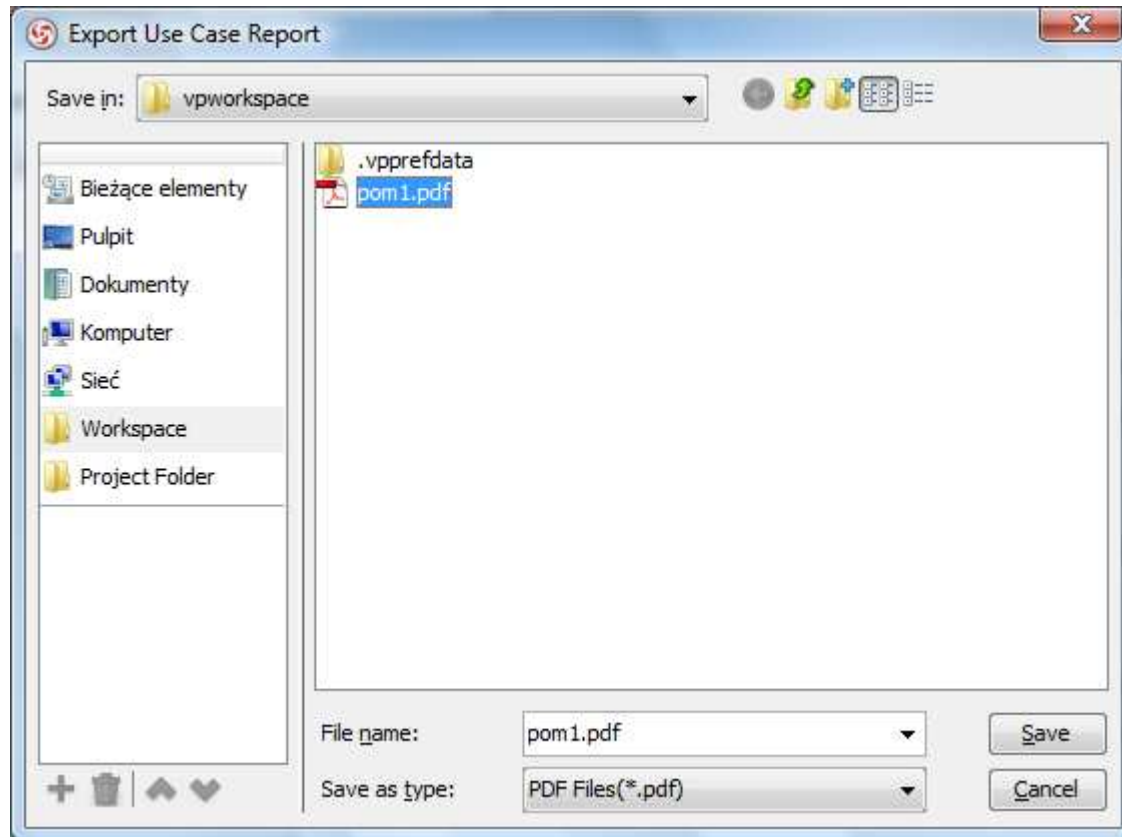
Export Use Case Report

Save in: vpworkspace

Bieżące elementy
Pulpit
Dokumenty
Komputer
Sieć
Workspace
Project Folder

.vpprefdata
pom1.pdf

File name: pom1.pdf
Save as type: PDF Files(*.pdf)

Save
Cancel